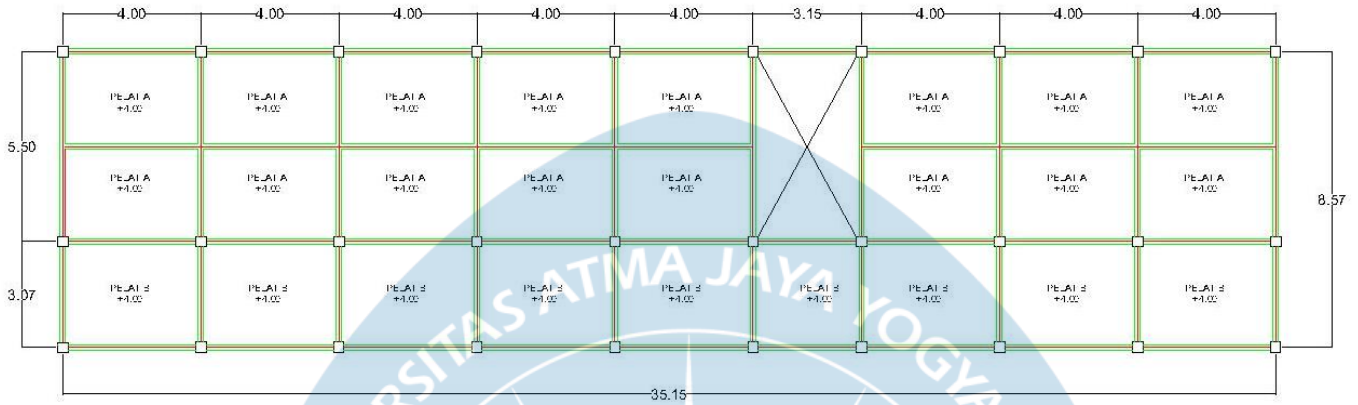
4.00 4.00 4.00 4.00 4.00 3.15 4.00 4.00 4.00

PELAT A +4.00 PELAT A +4.00 PELAT A +4.00 PELAT A +4.00 PELAT A +4.00 PELAT A +4.00 PELAT A +4.00 PELAT A +4.00

5.50

PELAT A +4.00 PELAT A +4.00 PELAT A +4.00 PELAT A +4.00 PELAT A +4.00 PELAT A +4.00 PELAT A +4.00 PELAT A +4.00

8.57

3.07

PELAT B +4.00 PELAT B +4.00 PELAT B +4.00 PELAT B +4.00 PELAT B +4.00 PELAT B +4.00 PELAT B +4.00 PELAT B +4.00 PELAT B +4.00

35.15

RSITAS ATMA JAYA YOGYA